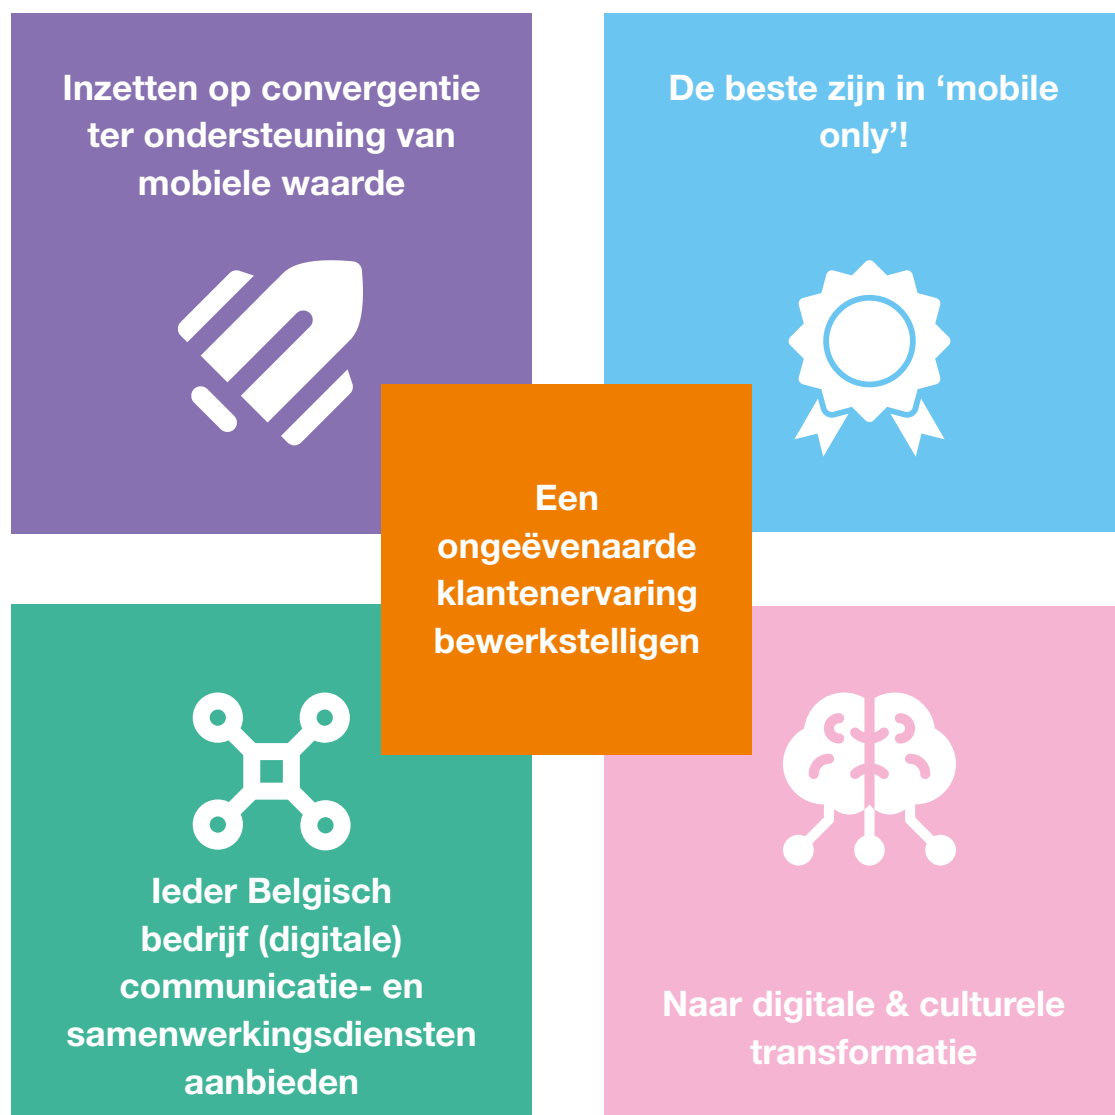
Inzetten op convergentie ter ondersteuning van mobiele waarde

De beste zijn in ‘mobile only’!

Een ongeëvenaarde klantenervaring bewerkstelligen

Ieder Belgisch bedrijf (digitale) communicatie- en samenwerkingsdiensten aanbieden

Naar digitale & culturele transformatie